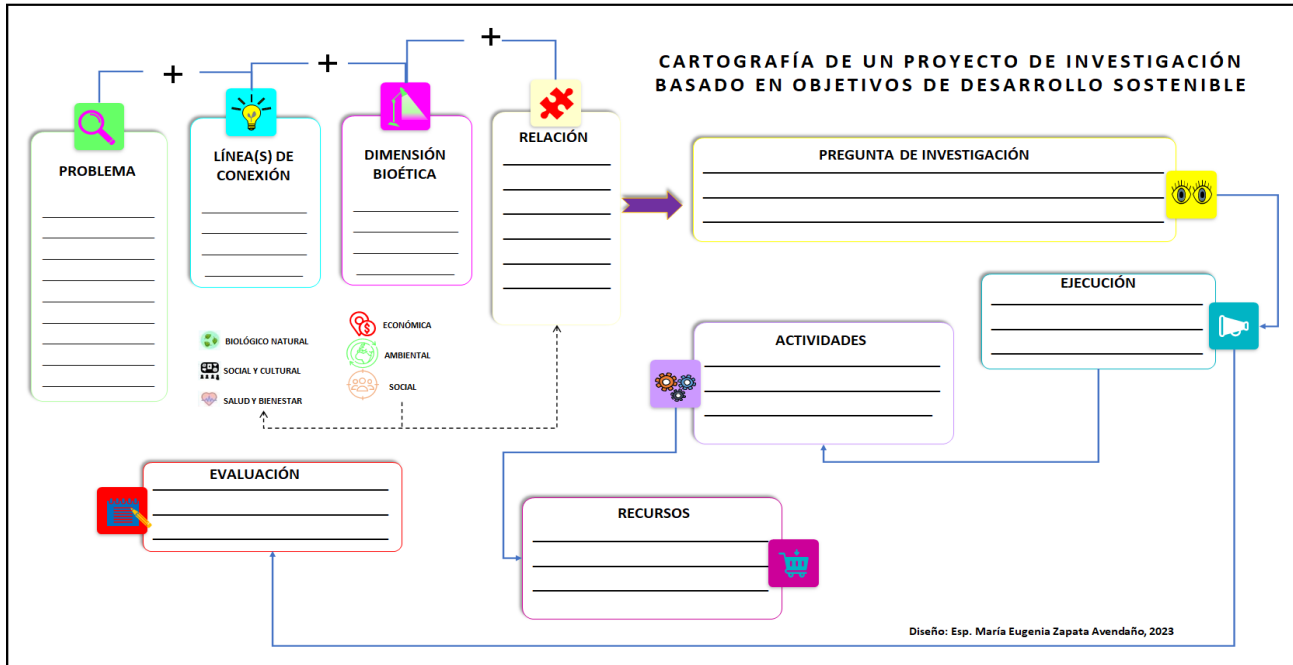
CARTOGRAFÍA DE UN PROYECTO DE INVESTIGACIÓN
BASADO EN OBJETIVOS DE DESARROLLO SOSTENIBLE

+ + +

PROBLEMA

LÍNEA(S) DE CONEXIÓN

DIMENSIÓN BIOÉTICA

RELACIÓN

PREGUNTA DE INVESTIGACIÓN

BIOLÓGICO NATURAL
SOCIAL Y CULTURAL
SALUD Y BIENESTAR

ECONÓMICA
AMBIENTAL
SOCIAL

EJECUCIÓN

ACTIVIDADES

EVALUACIÓN

RECURSOS

Diseño: Esp. María Eugenia Zapata Avendaño, 2023